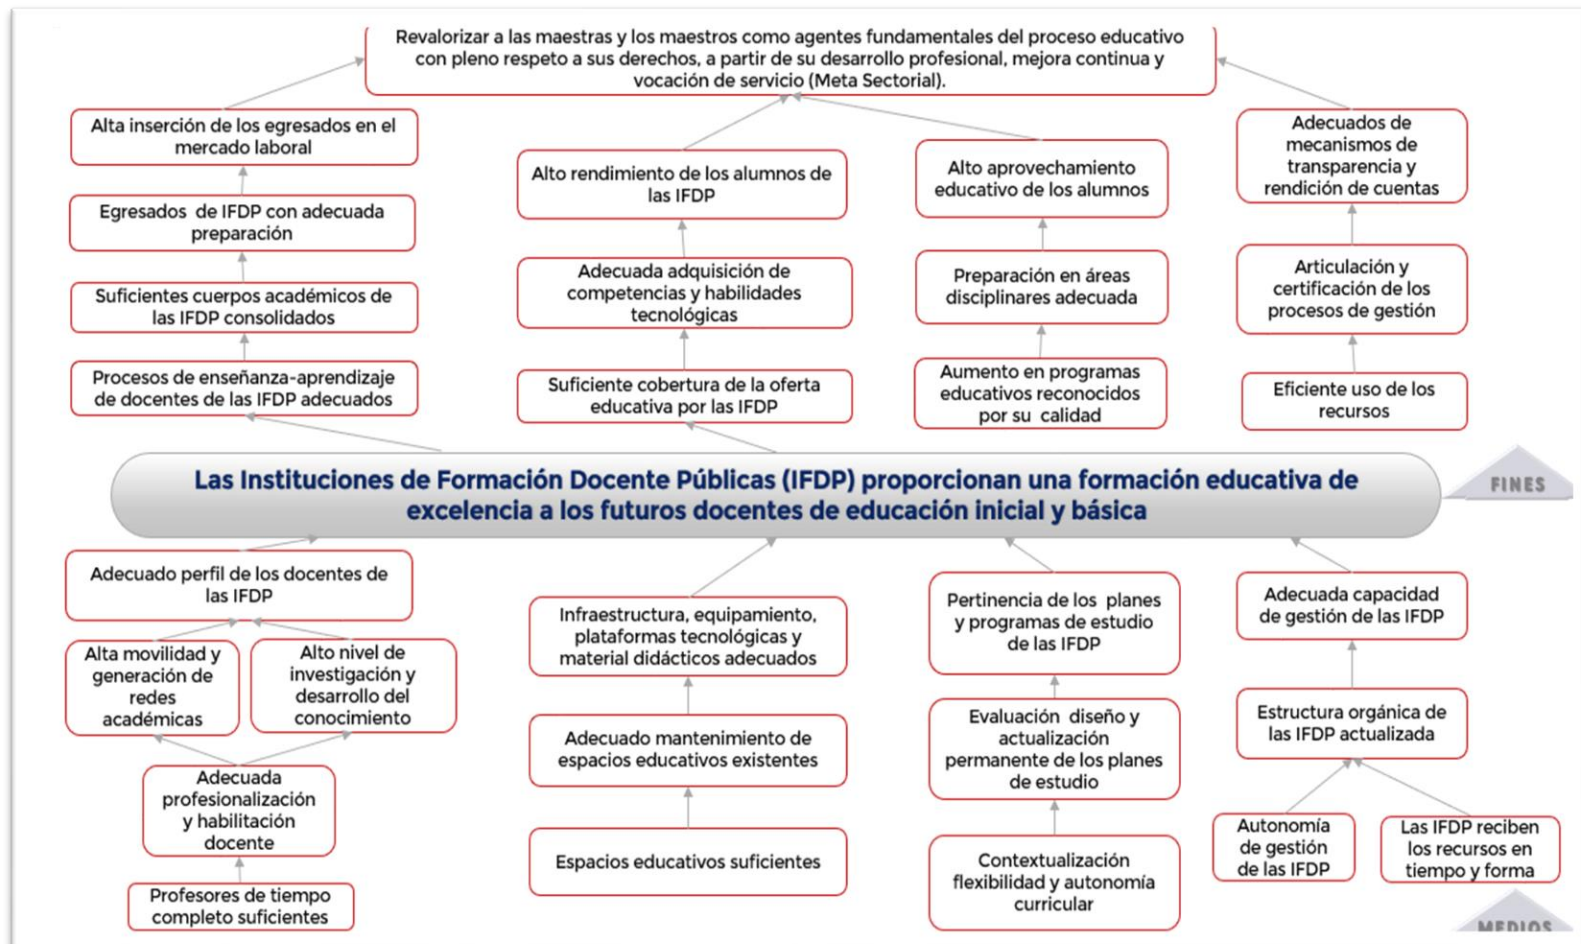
Revalorizar a las maestras y los maestros como agentes fundamentales del proceso educativo con pleno respeto a sus derechos, a partir de su desarrollo profesional, mejora continua y vocación de servicio (Meta Sectorial).

Alta inserción de los egresados en el mercado laboral

Egresados de IFDP con adecuada preparación

Suficientes cuerpos académicos de las IFDP consolidados

Procesos de enseñanza-aprendizaje de docentes de las IFDP adecuados

Alto rendimiento de los alumnos de las IFDP

Adecuada adquisición de competencias y habilidades tecnológicas

Suficiente cobertura de la oferta educativa por las IFDP

Alto aprovechamiento educativo de los alumnos

Preparación en áreas disciplinares adecuada

Aumento en programas educativos reconocidos por su calidad

Adecuados de mecanismos de transparencia y rendición de cuentas

Articulación y certificación de los procesos de gestión

Eficiente uso de los recursos

FINES

Las Instituciones de Formación Docente Públicas (IFDP) proporcionan una formación educativa de excelencia a los futuros docentes de educación inicial y básica

Adecuado perfil de los docentes de las IFDP

Alta movilidad y generación de redes académicas

Alto nivel de investigación y desarrollo del conocimiento

Adecuada profesionalización y habilitación docente

Profesores de tiempo completo suficientes

Infraestructura, equipamiento, plataformas tecnológicas y material didácticos adecuados

Adecuado mantenimiento de espacios educativos existentes

Espacios educativos suficientes

Pertinencia de los planes y programas de estudio de las IFDP

Evaluación diseño y actualización permanente de los planes de estudio

Contextualización flexibilidad y autonomía curricular

Adecuada capacidad de gestión de las IFDP

Estructura orgánica de las IFDP actualizada

Autonomía de gestión de las IFDP

Las IFDP reciben los recursos en tiempo y forma

MEDIOS